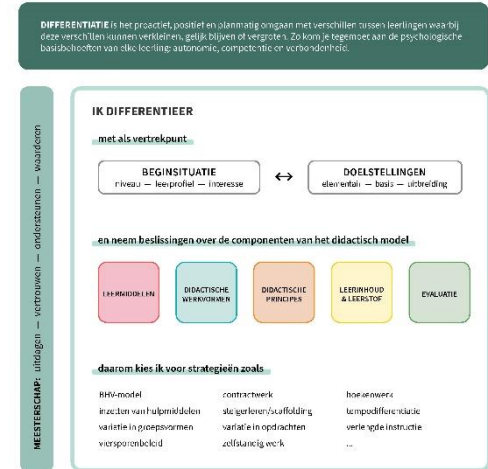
DIFFERENTIATIE is het proactief, positief en planmatig omgaan met verschillen tussen leerlingen waarbij deze verschillen kunnen verkleinen, gelijk blijven of vergroten. Zo kom je tegemoet aan de psychologische basisbehoeften van elke leerling: autonomie, competentie en verbondenheid.

MEESTERSCHAP: uitdagen — vertrouwen — ondersteunen — waarderen

IK DIFFERENTIEER

met als vertrekpunt

BEGINSITUATIE
niveau — leerprofiel — interesse

↔

DOELSTELLINGEN
elementair — basis — uitbreiding

en neem beslissingen over de componenten van het didactisch model

LEERMIDDELEN

DIDACTISCHE WERKVORMEN

DIDACTISCHE PRINCIPES

LEERINHOUD & LEERSTOF

EVALUATIE

daarom kies ik voor strategieën zoals

| | | |
|---|---|---|
| BHV-model | contractwerk | hoekenwerk |
| inzetten van hulpmiddelen | steigerleren/scaffolding | tempodifferentiatie |
| variatie in groepsvormen | variatie in opdrachten | verlengde instructie |
| viersporenbeleid | zelfstandig werk | ... |